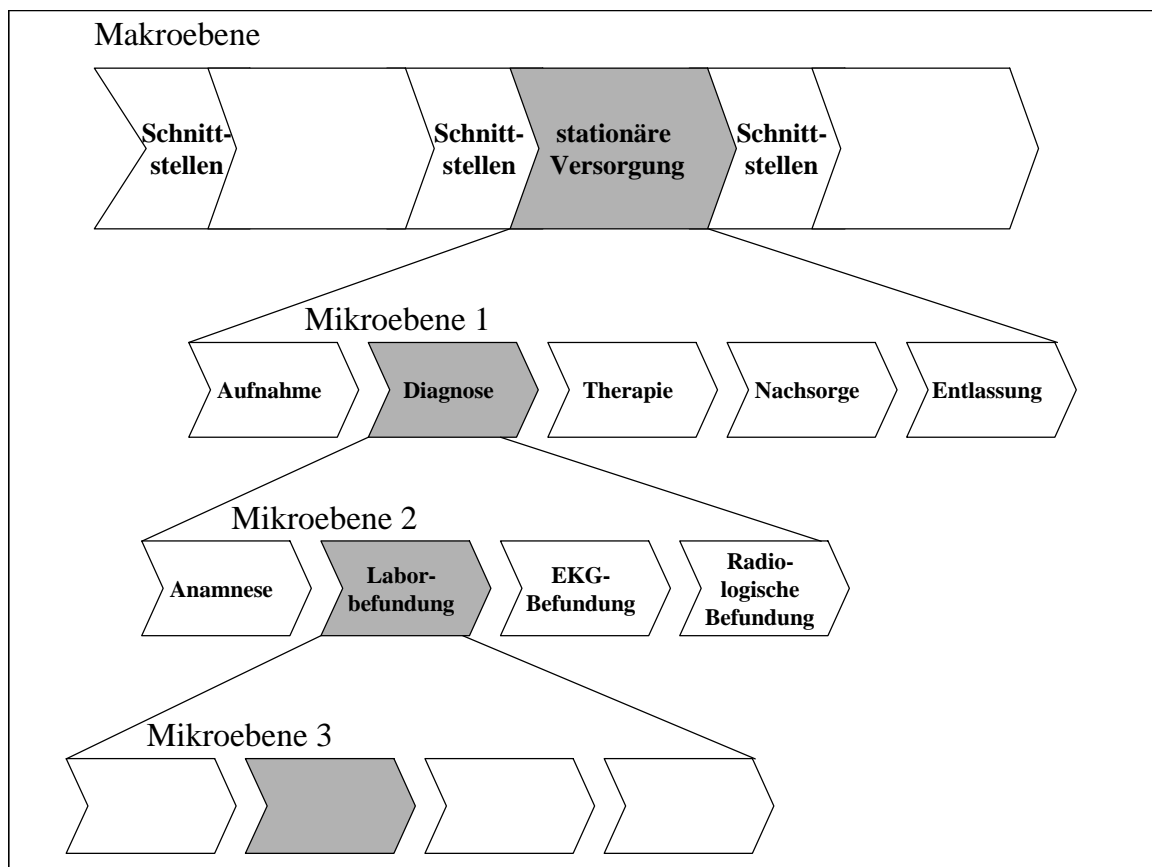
Makroebene

Schnittstellen

Schnittstellen

stationäre Versorgung

Schnittstellen

Mikroebene 1

Aufnahme

Diagnose

Therapie

Nachsorge

Entlassung

Mikroebene 2

Anamnese

Laborbefundung

EKG-Befundung

Radiologische Befundung

Mikroebene 3